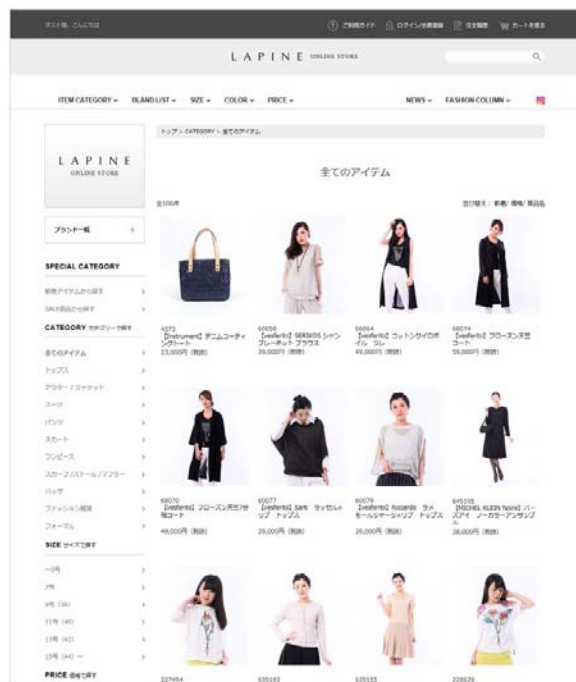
ゲスト様、こんにちは

ご利用ガイド　ログイン/会員登録　注文履歴　カートを見る

LAPINE ONLINE STORE

ITEM CATEGORY ▾　BLAND LIST ▾　SIZE ▾　COLOR ▾　PRICE ▾　NEWS ▾　FASHION COLUMN ▾

LAPINE ONLINE STORE

ブランド一覧 +

SPECIAL CATEGORY

新着アイテムから探す >

SALE商品から探す >

CATEGORY カテゴリーで探す

全てのアイテム >

トップス >

アウター / ジャケット >

スーツ >

パンツ >

スカート >

ワンピース >

スカーフ/ストール/マフラー >

バッグ >

ファッション雑貨 >

フォーマル >

SIZE サイズで探す

~5号 >

7号 >

9号 (M) >

11号 (L) >

13号 (XL) >

15号 (XX) ~ >

PRICE 価格で探す

トップ > CATEGORY > 全てのアイテム

全てのアイテム

全100件

並び替え：新着/価格/商品名

4373
【instrument】デニムコーディングトート
23,000円 (税抜)

60056
【vesferito】SERSKISS シャンブレーネット ブラウス
39,000円 (税抜)

66664
【vesferito】ラットンサイドポイル ジレ
49,000円 (税抜)

68074
【vesferito】フローズン天竺コート
59,000円 (税抜)

68070
【vesferito】フローズン天竺/外袖コート
49,000円 (税抜)

60077
【vesferito】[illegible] ラッセルトップ トップス
39,000円 (税抜)

60079
【vesferito】Rossardo ラメモールシャーシップ トップス
39,000円 (税抜)

645195
【MICHEL KLEIN Noire】バースアイ ノーカラーアンサンブル
38,000円 (税抜)

227464

635193

635155

228639